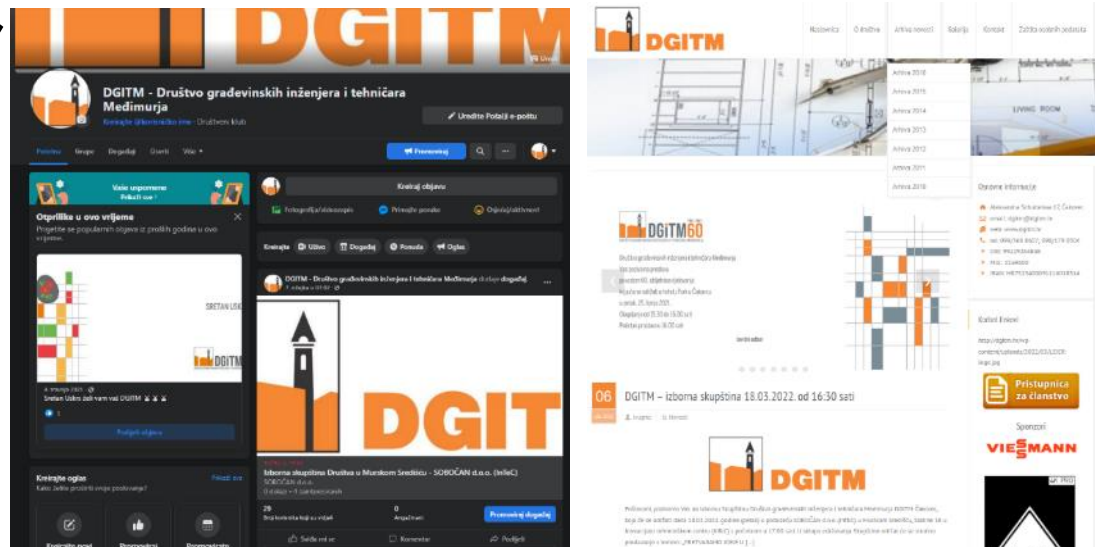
DGITM

DGITM - Društvo građevinskih inženjera i tehničara Međimurja

Kreirajte korisničko ime · Društveni klub

Uredite Postavi e-poštu

Početna Grupe Događaji Osvrti Više

Promoviraj

Vaše uspomene
Prikaži sve

Otprilike u ovo vrijeme

Pregledajte popularnih objava iz prošlih godina u ovo vrijeme.

SRETAN USK

DGITM

Sretan Uskrs želi vam vaš DGITM

Podijeli objavu

Kreirajte oglas
Prikaži sve

Kreiraj objavu

Fotografija/videozapis
Prijavite posao
Osjećaj/aktivnost

Kreiraj Uživo Događaj Ponuda Oglas

DGITM - Društvo građevinskih inženjera i tehničara Međimurja dodaje događaj.

DGIT

Izborna skupština Društva u Murskom Središću - SOBOČAN d.o.o. (InteC)

SOBOČAN d.o.o.

29

0

Promoviraj događaj

Sviđa mi se Komentar Podijeli

DGITM

Naslovnica O društvu Arhiva novosti Kalkulacije Kontakt Zaštita osobnih podataka

Arhiva 2018
Arhiva 2015
Arhiva 2014
Arhiva 2013
Arhiva 2012
Arhiva 2011
Arhiva 2010

LIVING ROOM

DGITM60

Opće informacije

Korisni linkovi

Pristupnica za članstvo

Sponzori

VIESMANN

06

DGITM – izborna skupština 18.03.2022. od 16:30 sati

DGITM

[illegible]